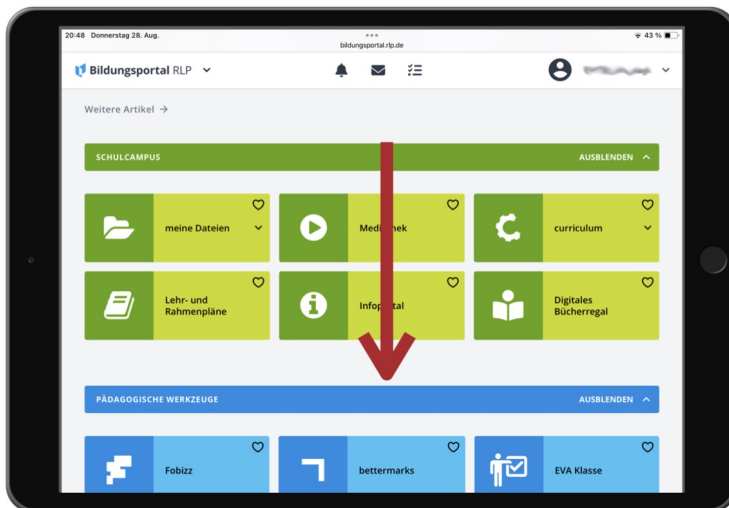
20:48 Donnerstag 28. Aug.

bildungsportal.rlp.de

43 %

Bildungsportal RLP

Weitere Artikel →

SCHULCAMPUS

AUSBLENDEN

meine Dateien

Medi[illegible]hek

curriculum

Lehr- und Rahmenpläne

Infop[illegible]tal

Digitales Bücherregal

PÄDAGOGISCHE WERKZEUGE

AUSBLENDEN

Fobizz

bettermarks

EVA Klasse